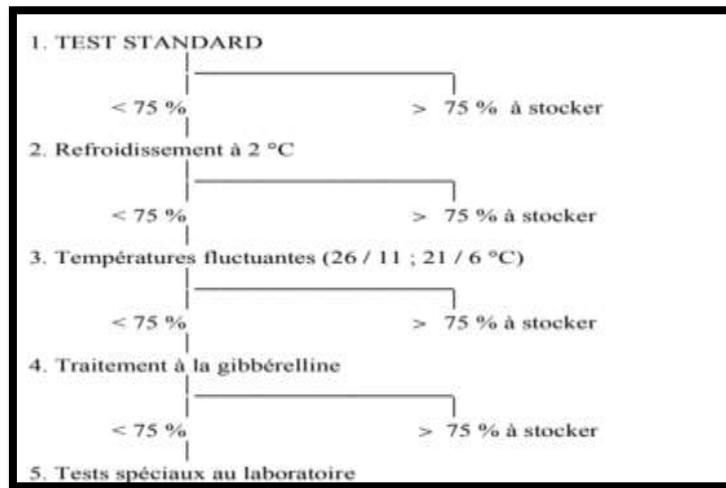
1. TEST STANDARD

< 75 %

> 75 % à stocker

2. Refroidissement à 2 °C

< 75 %

> 75 % à stocker

3. Températures fluctuantes (26 / 11 ; 21 / 6 °C)

< 75 %

> 75 % à stocker

4. Traitement à la gibbérelline

< 75 %

> 75 % à stocker

5. Tests spéciaux au laboratoire